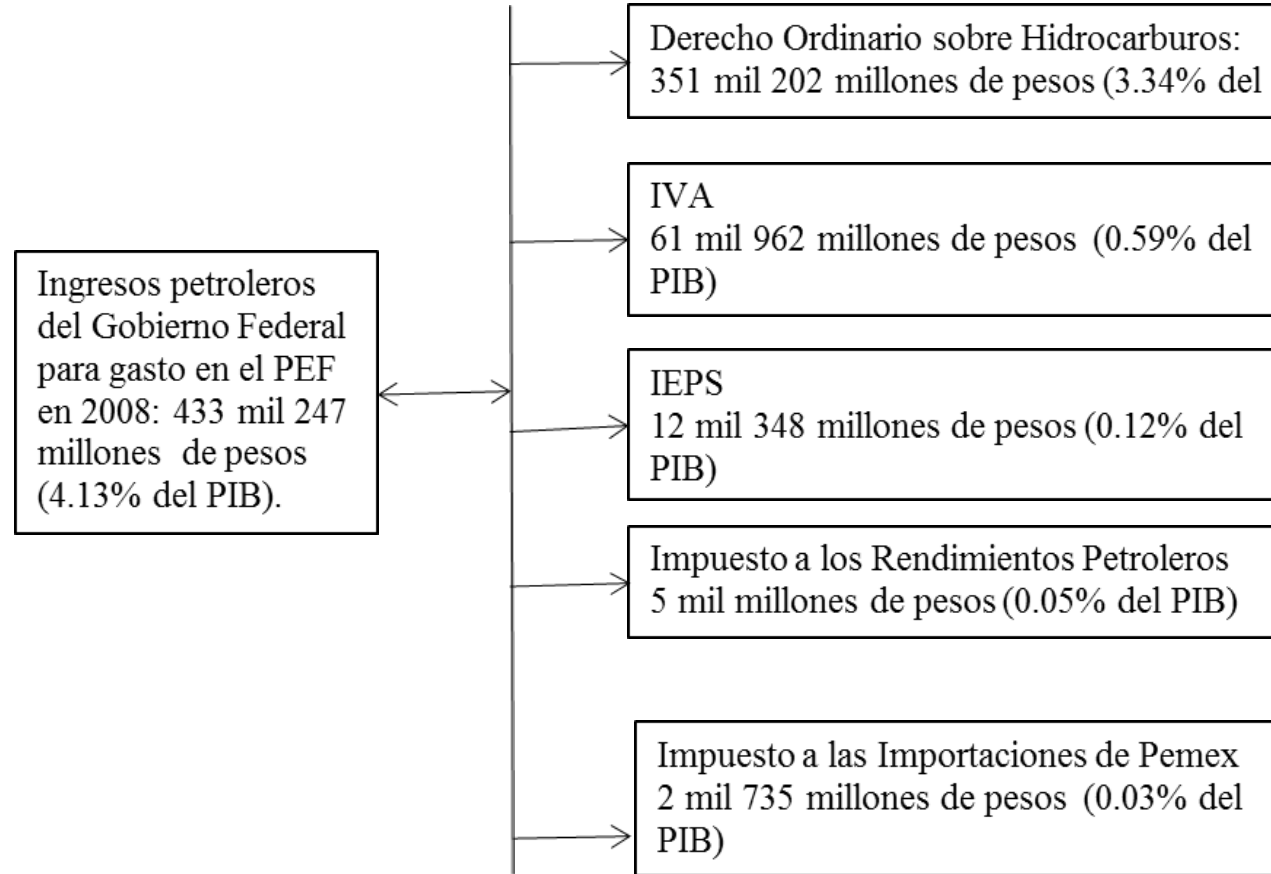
Ingresos petroleros del Gobierno Federal para gasto en el PEF en 2008: 433 mil 247 millones de pesos (4.13% del PIB).

Derecho Ordinario sobre Hidrocarburos: 351 mil 202 millones de pesos (3.34% del

IVA
61 mil 962 millones de pesos (0.59% del PIB)

IEPS
12 mil 348 millones de pesos (0.12% del PIB)

Impuesto a los Rendimientos Petroleros
5 mil millones de pesos (0.05% del PIB)

Impuesto a las Importaciones de Pemex
2 mil 735 millones de pesos (0.03% del PIB)